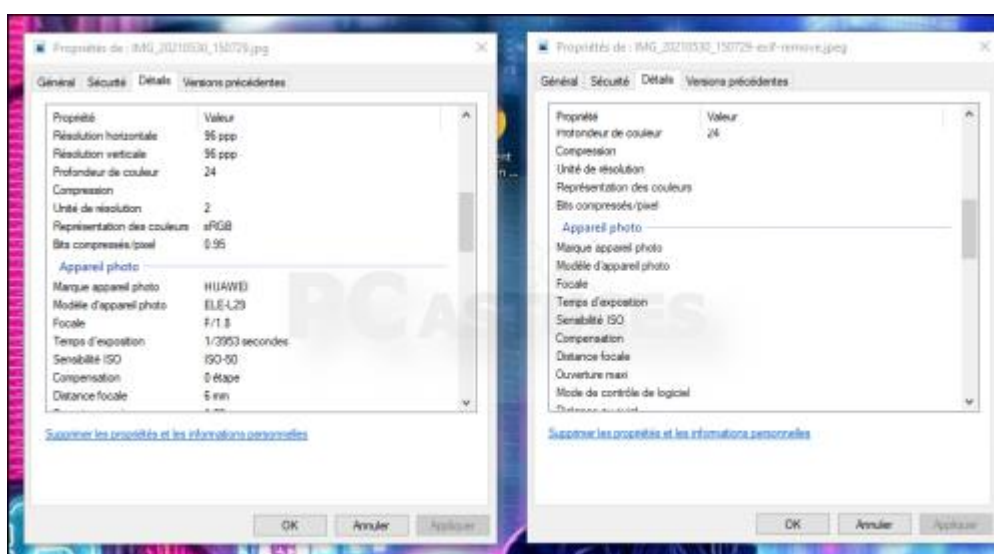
Propriétés de : IMG_20210530_150729.jpg

Général | Sécurité | Détails | Versions précédentes

| Propriété | Valeur |
|---|---|
| Résolution horizontale | 96 ppp |
| Résolution verticale | 96 ppp |
| Profondeur de couleur | 24 |
| Compression | |
| Unité de résolution | 2 |
| Représentation des couleurs | sRGB |
| Bits compressés/pixel | 0.95 |

Appareil photo

| | |
|---|---|
| Marque appareil photo | HUAWEI |
| Modèle d'appareil photo | ELE-L29 |
| Focale | F/1.8 |
| Temps d'exposition | 1/3953 secondes |
| Sensibilité ISO | ISO-50 |
| Compensation | 0 étape |
| Distance focale | 6 mm |

Supprimer les propriétés et les informations personnelles

OK | Annuler | Appliquer

PC ASTUCES

Propriétés de : IMG_20210530_150729-exif-remove.jpeg

Général | Sécurité | Détails | Versions précédentes

| Propriété | Valeur |
|---|---|
| Profondeur de couleur | 24 |
| Compression | |
| Unité de résolution | |
| Représentation des couleurs | |
| Bits compressés/pixel | |

Appareil photo

Marque appareil photo
Modèle d'appareil photo
Focale
Temps d'exposition
Sensibilité ISO
Compensation
Distance focale
Ouverture maxi
Mode de contrôle de logiciel
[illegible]

Supprimer les propriétés et les informations personnelles

OK | Annuler | Appliquer